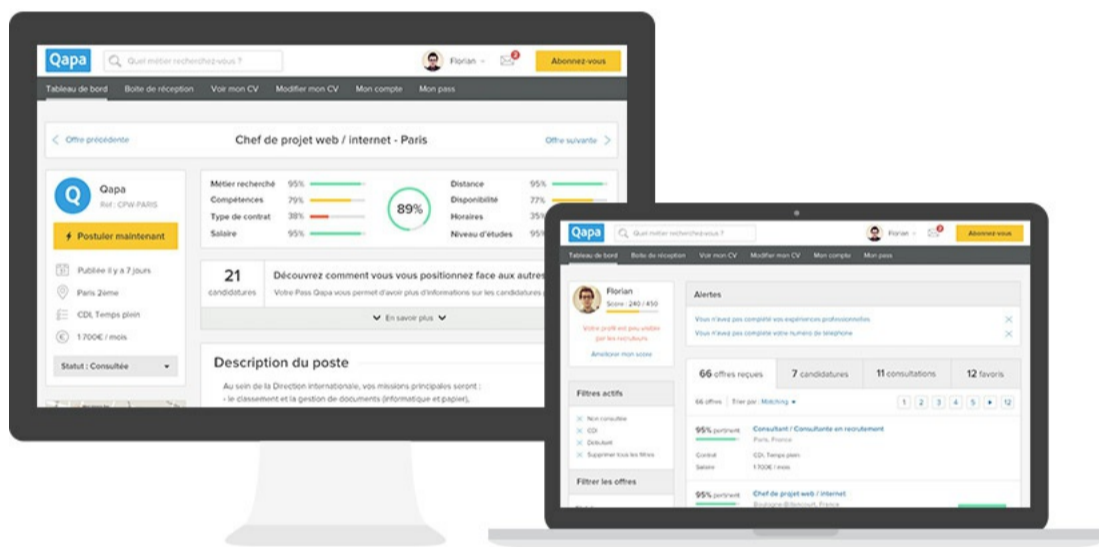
Qapa
Quel métier recherchez-vous ?
Florian
Abonnez-vous
Tableau de bord
Boite de réception
Voir mon CV
Modifier mon CV
Mon compte
Mon pass

Offre précédente
Chef de projet web / internet - Paris
Offre suivante

Qapa
Ref : CPW-PARIS
Postuler maintenant
Publiée il y a 7 jours
Paris 2ème
CDI, Temps plein
1 700€ / mois
Statut : Consultée

Métier recherché 95%
Compétences 79%
Type de contrat 38%
Salaire 95%
89%
Distance 95%
Disponibilité 77%
Horaires 35%
Niveau d'études 95%

21 candidatures
Découvrez comment vous vous positionnez face aux autres
Votre Pass Qapa vous permet d'avoir plus d'informations sur les candidatures
En savoir plus

Description du poste
Au sein de la Direction internationale, vos missions principales seront :
- le classement et la gestion de documents (informatique et papier),

Qapa
Quel métier recherchez-vous ?
Florian
Abonnez-vous
Tableau de bord
Boite de réception
Voir mon CV
Modifier mon CV
Mon compte
Mon pass

Florian
Score : 240 / 450
Votre profil est peu visible par les recruteurs
Améliorer mon score

Alertes
Vous n'avez pas complété vos expériences professionnelles
Vous n'avez pas complété votre numéro de téléphone

Filtres actifs
Non consultée
CDI
Débutant
Supprimer tous les filtres

Filtrer les offres

66 offres reçues
7 candidatures
11 consultations
12 favoris

66 offres
Trier par : Matching
1 2 3 4 5 12

95% pertinent
Consultant / Consultante en recrutement
Paris, France
Contrat CDI, Temps plein
Salaire 1 700€ / mois

95% pertinent
Chef de projet web / internet
Boulogne-Billancourt, France